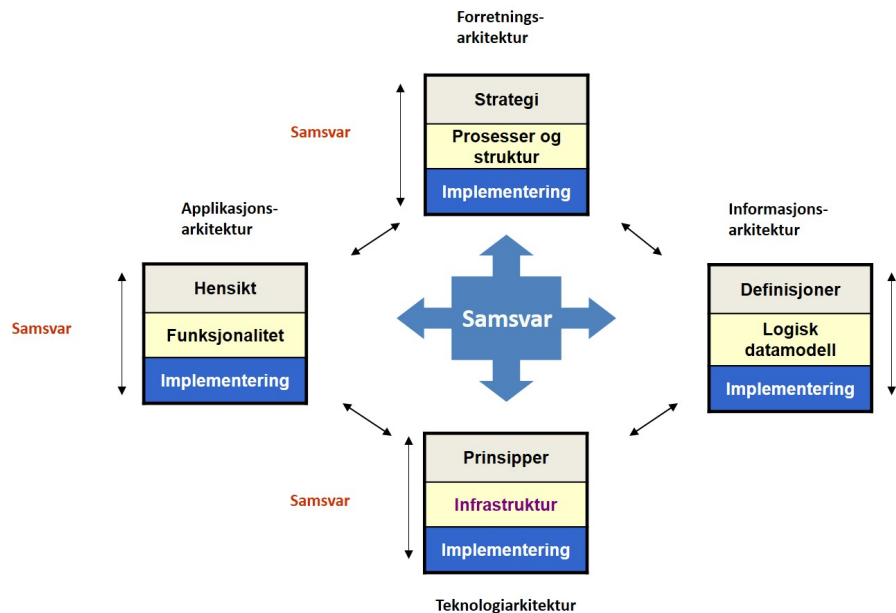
Forretnings-
arkitektur

Samsvar

Strategi
Prosesser og struktur
Implementering

Applikasjons-
arkitektur

Informasjons-
arkitektur

Samsvar

Hensikt
Funksjonalitet
Implementering

Samsvar

Definisjoner
Logisk datamodell
Implementering

Samsvar

Prinsipper
Infrastruktur
Implementering

Teknologiarkitektur